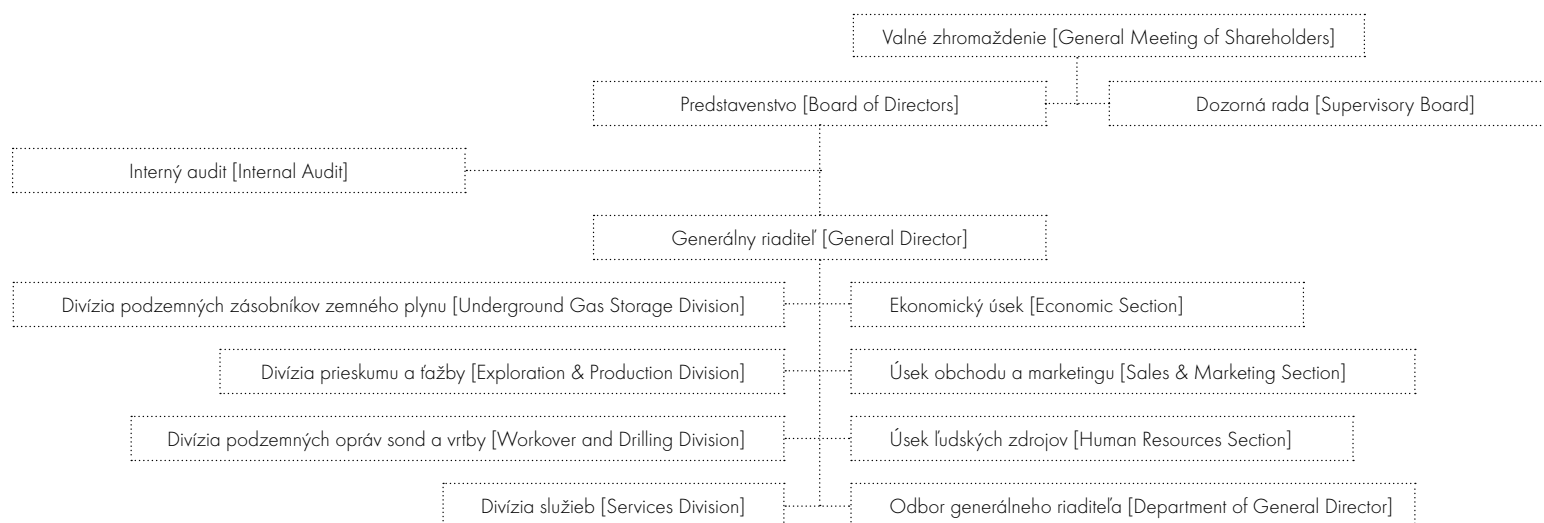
Valné zhromaždenie [General Meeting of Shareholders]

Predstavenstvo [Board of Directors]

Dozorná rada [Supervisory Board]

Interný audit [Internal Audit]

Generálny riaditeľ [General Director]

Divízia podzemných zásobníkov zemného plynu [Underground Gas Storage Division]

Ekonomický úsek [Economic Section]

Divízia prieskumu a ťažby [Exploration & Production Division]

Úsek obchodu a marketingu [Sales & Marketing Section]

Divízia podzemných opráv sond a vrtby [Workover and Drilling Division]

Úsek ľudských zdrojov [Human Resources Section]

Divízia služieb [Services Division]

Odbor generálneho riaditeľa [Department of General Director]